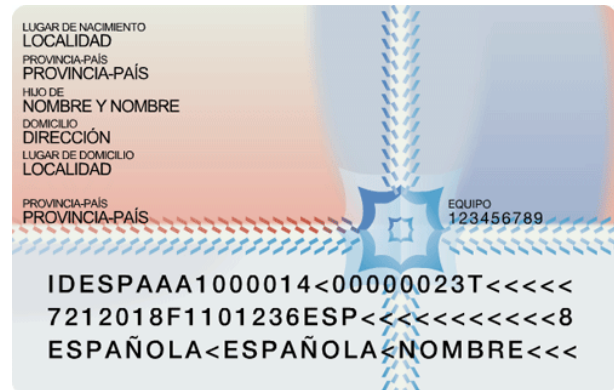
LUGAR DE NACIMIENTO
LOCALIDAD
PROVINCIA-PAÍS
PROVINCIA-PAÍS
HIJO DE
NOMBRE Y NOMBRE
DOMICILIO
DIRECCIÓN
LUGAR DE DOMICILIO
LOCALIDAD

PROVINCIA-PAÍS
PROVINCIA-PAÍS

EQUIPO
123456789

IDESPAAA1000014<00000023T<<<<<
7212018F1101236ESP<<<<<<<<<<<8
ESPAÑOLA<ESPAÑOLA<NOMBRE<<<